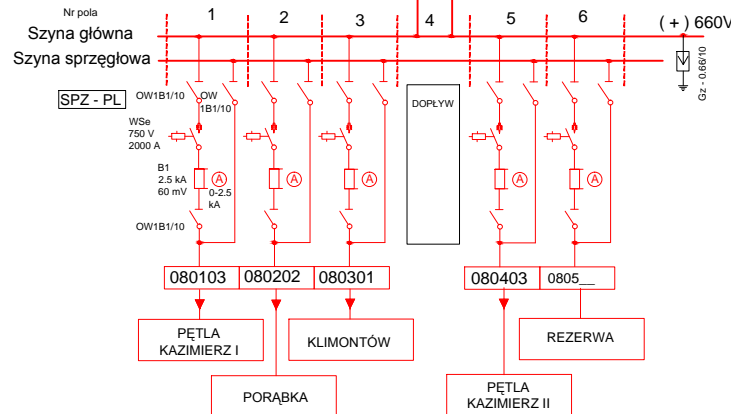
Nr pola
1 2 3 4 5 6
Szyna główna
(+) 660V
Szyna sprzęgłowa
Gz - 0.66/10
SPZ - PL
OW1B1/10
OW 1B1/10
WSe 750 V 2000 A
B1 2.5 kA 60 mV
0-2.5 kA
OW1B1/10
A
A
A
A
A
DOPŁYW

| 080103 | 080202 | 080301 |
|---|---|---|

| 080403 | 0805__ |
|---|---|

PĘTLA KAZIMIERZ I
KLIMONTÓW
REZERWA
PORĄBKA
PĘTLA KAZIMIERZ II